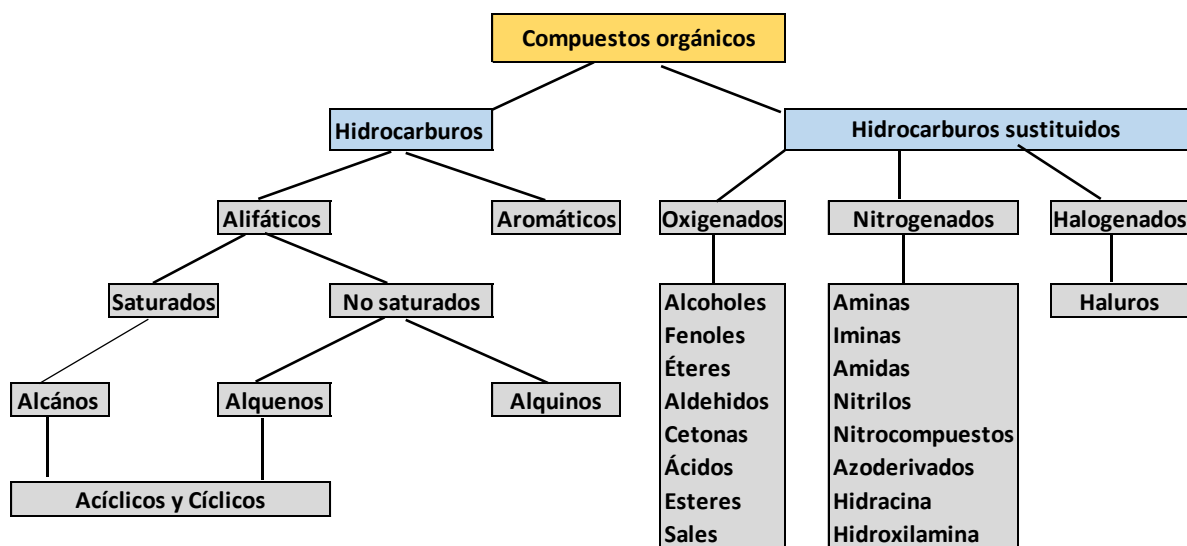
Compuestos orgánicos

Hidrocarburos

Hidrocarburos sustituidos

Alifáticos

Aromáticos

Oxigenados

Nitrogenados

Halogenados

Saturados

No saturados

Alcoholes
Fenoles
Éteres
Aldehidos
Cetonas
Ácidos
Esteres
Sales

Aminas
Iminas
Amidas
Nitrilos
Nitrocompuestos
Azoderivados
Hidracina
Hidroxilamina

Haluros

Alcános

Alquenos

Alquinos

Acíclicos y Cíclicos